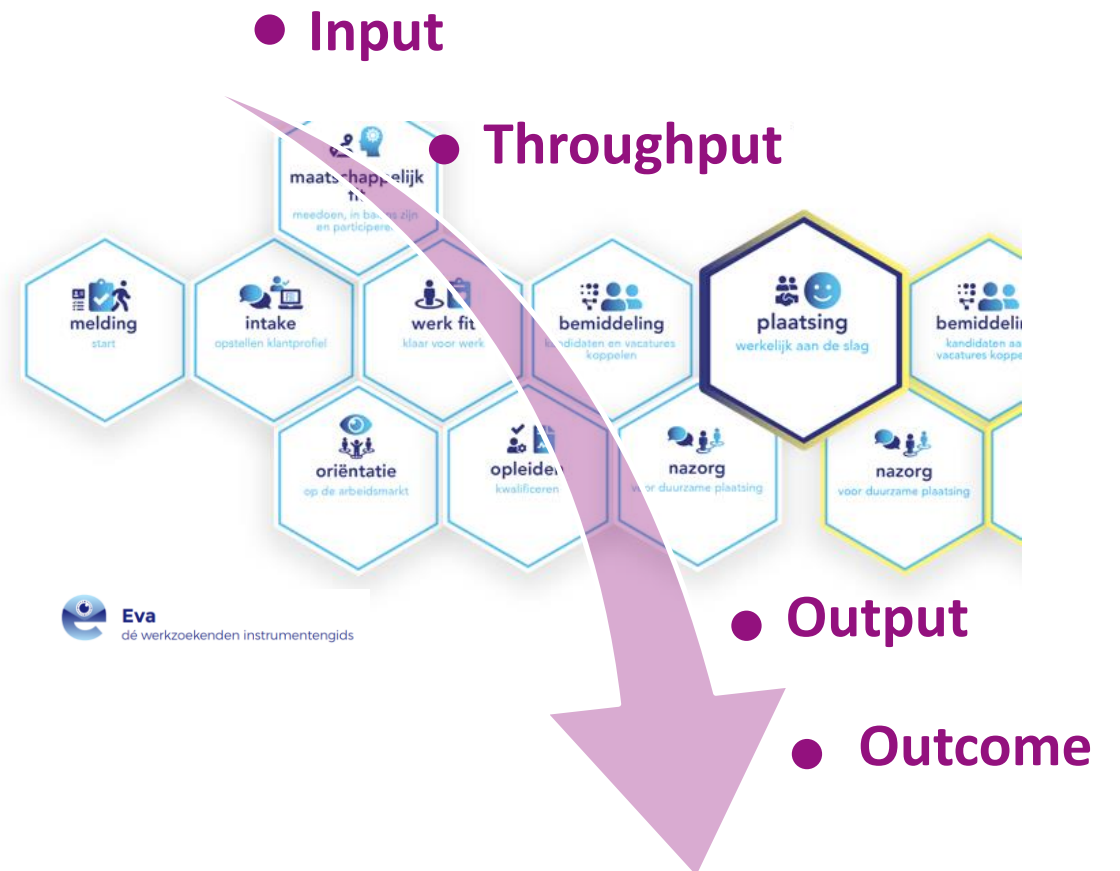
• Input

• Throughput

maatschappelijk fit
meedoen, in balans zijn en participeren

melding
start

intake
opstellen klantprofiel

werk fit
klaar voor werk

bemiddeling
kandidaten en vacatures koppelen

plaatsing
werkelijk aan de slag

bemiddeli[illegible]
kandidaten aa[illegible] vacatures koppe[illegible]

oriëntatie
op de arbeidsmarkt

opleiden
kwalificeren

nazorg
voor duurzame plaatsing

nazorg
voor duurzame plaatsing

Eva
dé werkzoekenden instrumentengids

• Output

• Outcome